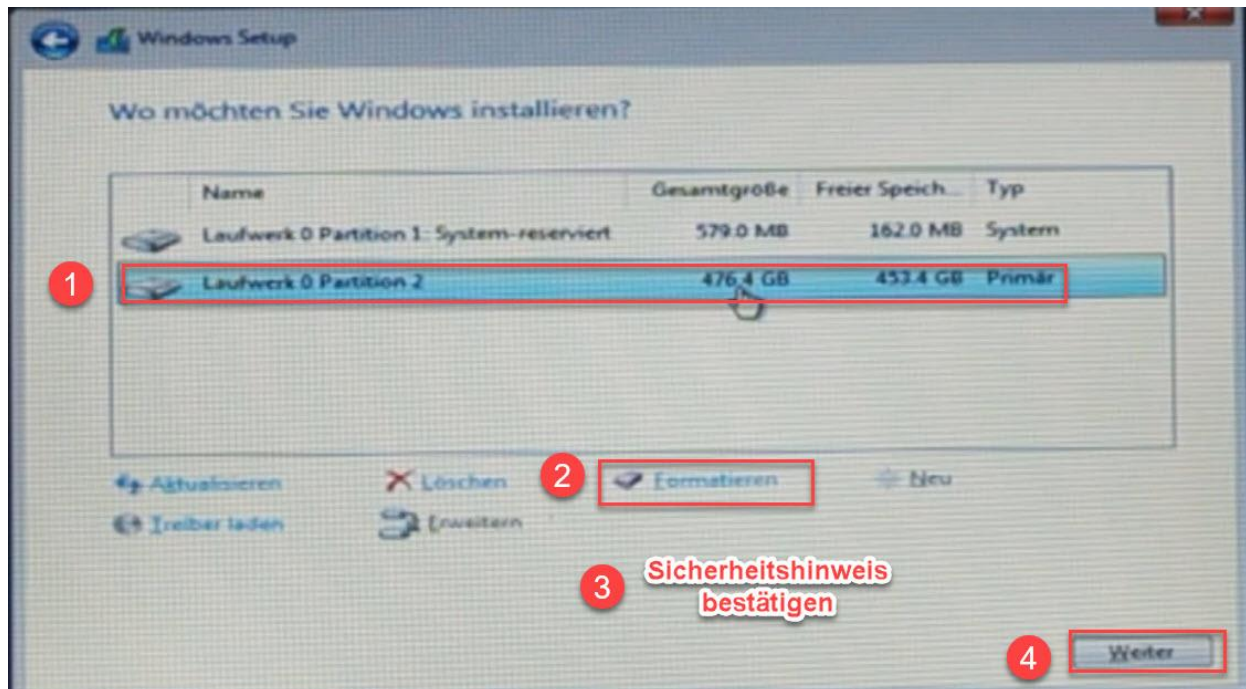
Windows Setup

Wo möchten Sie Windows installieren?

| Name | Gesamtgröße | Freier Speich... | Typ |
|---|---|---|---|
| Laufwerk 0 Partition 1: System-reserviert | 579.0 MB | 162.0 MB | System |
| Laufwerk 0 Partition 2 | 476.4 GB | 453.4 GB | Primär |

1

Aktualisieren
Löschen
2
Formatieren
Neu
Treiber laden
Erweitern

3
Sicherheitshinweis bestätigen

4
Weiter